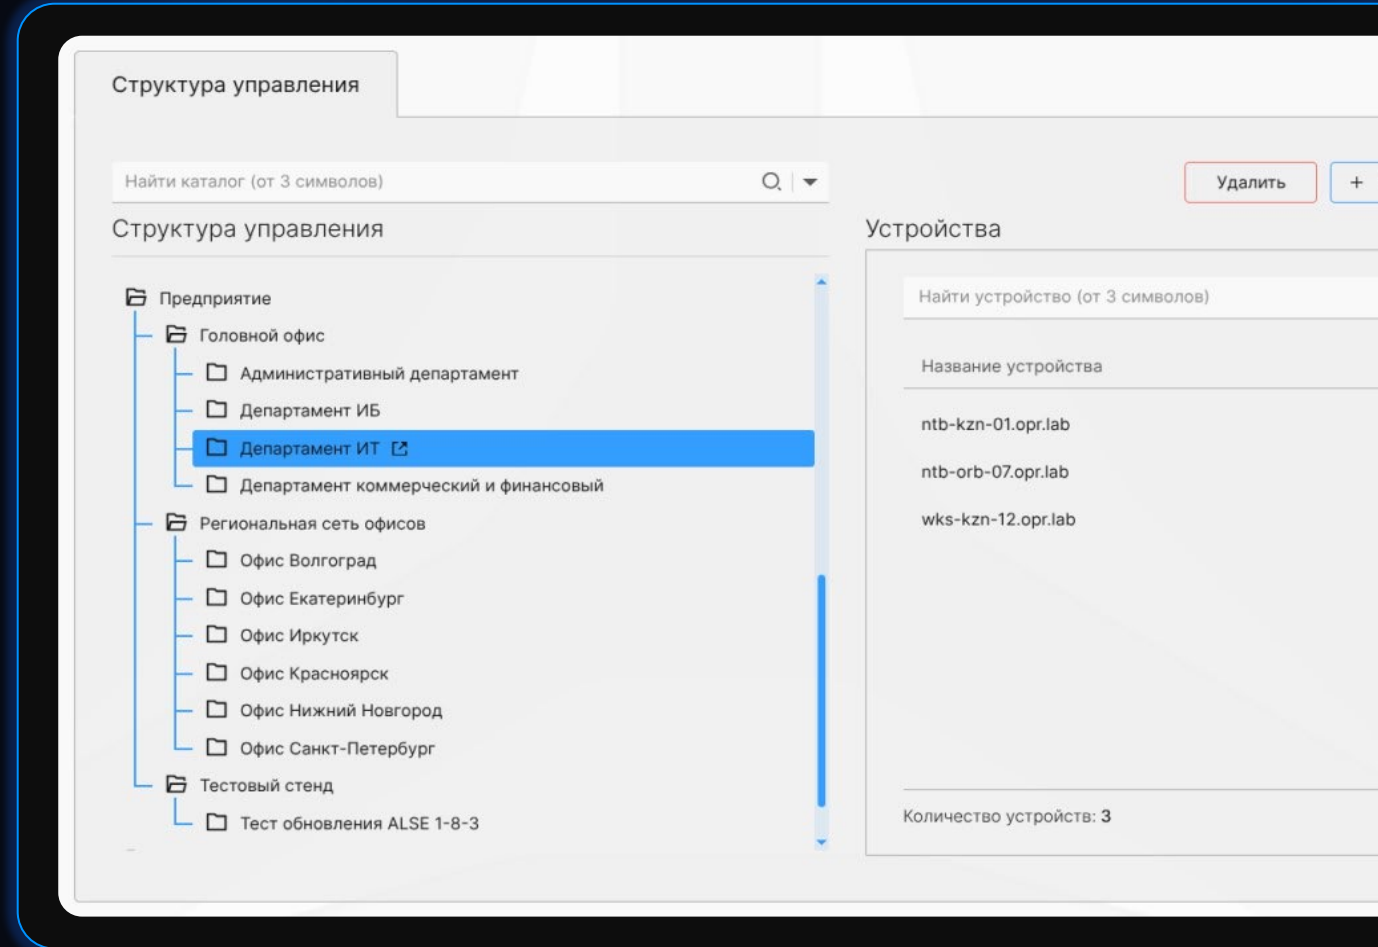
Структура управления

Найти каталог (от 3 символов)

Удалить

+

Структура управления

Предприятие
Головной офис
Административный департамент
Департамент ИБ
Департамент ИТ
Департамент коммерческий и финансовый
Региональная сеть офисов
Офис Волгоград
Офис Екатеринбург
Офис Иркутск
Офис Красноярск
Офис Нижний Новгород
Офис Санкт-Петербург
Тестовый стенд
Тест обновления ALSE 1-8-3

Устройства

Найти устройство (от 3 символов)

Название устройства

ntb-kzn-01.opr.lab
ntb-orb-07.opr.lab
wks-kzn-12.opr.lab

Количество устройств: 3